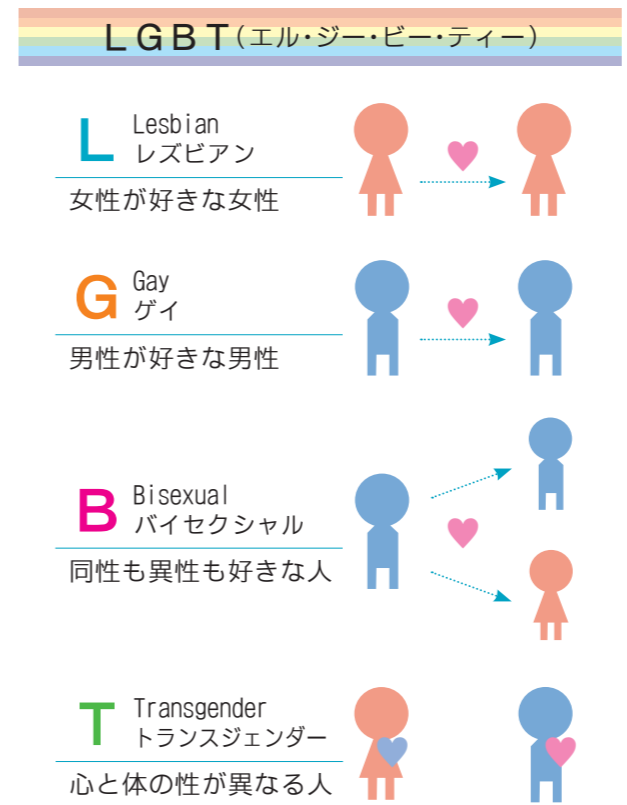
LGBT（エル・ジー・ビー・ティー）

L Lesbian
レズビアン
女性が好きな女性

G Gay
ゲイ
男性が好きな男性

B Bisexual
バイセクシャル
同性も異性も好きな人

T Transgender
トランスジェンダー
心と体の性が異なる人